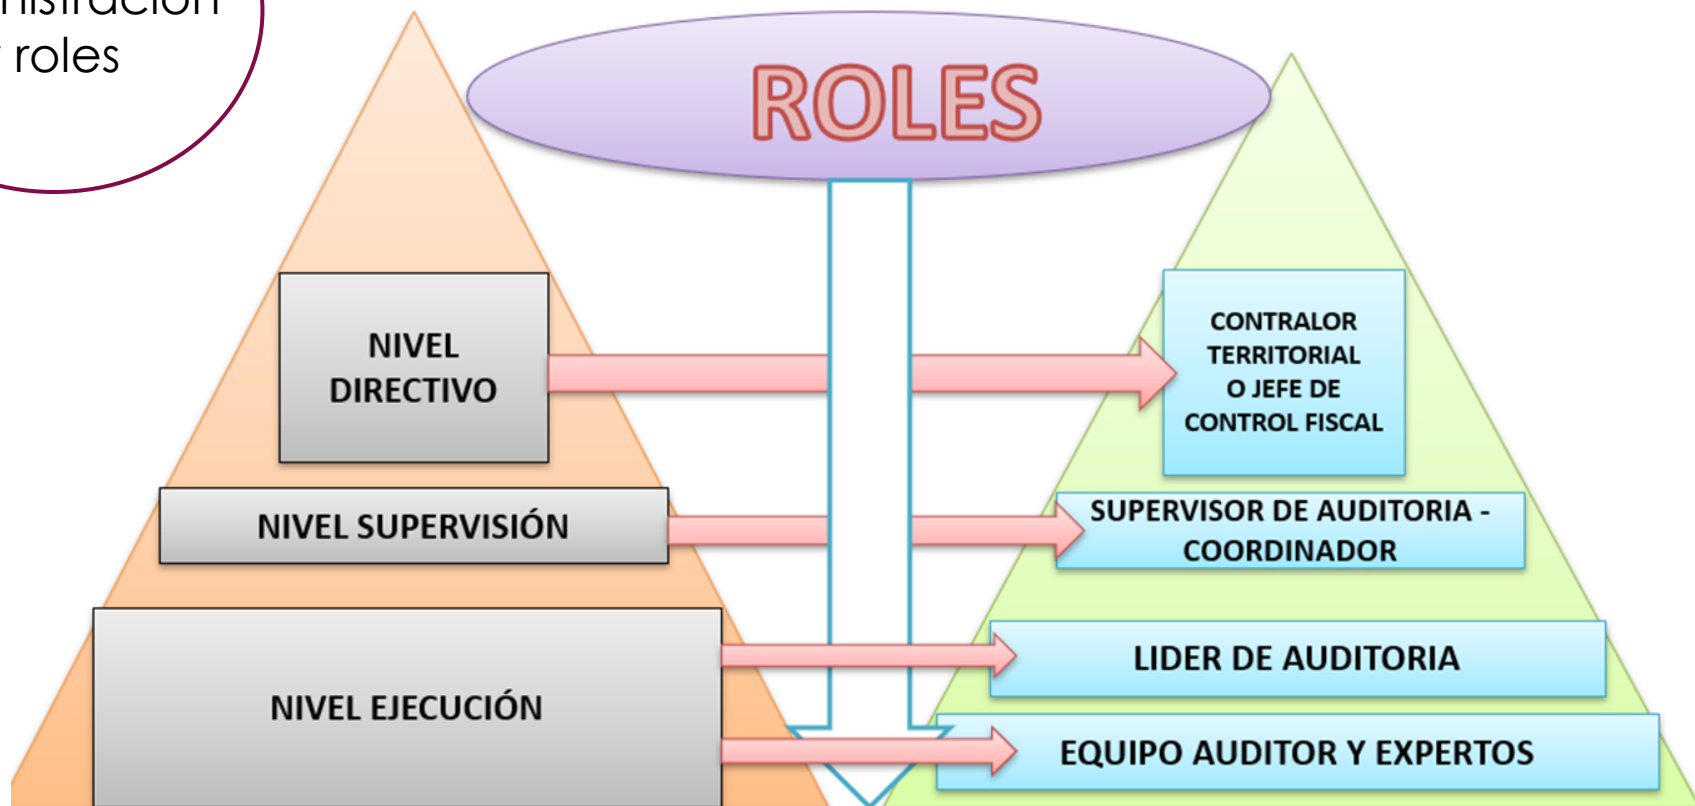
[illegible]nistración
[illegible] roles

ROLES

NIVEL DIRECTIVO

CONTRALOR TERRITORIAL O JEFE DE CONTROL FISCAL

NIVEL SUPERVISIÓN

SUPERVISOR DE AUDITORIA - COORDINADOR

NIVEL EJECUCIÓN

LIDER DE AUDITORIA

EQUIPO AUDITOR Y EXPERTOS